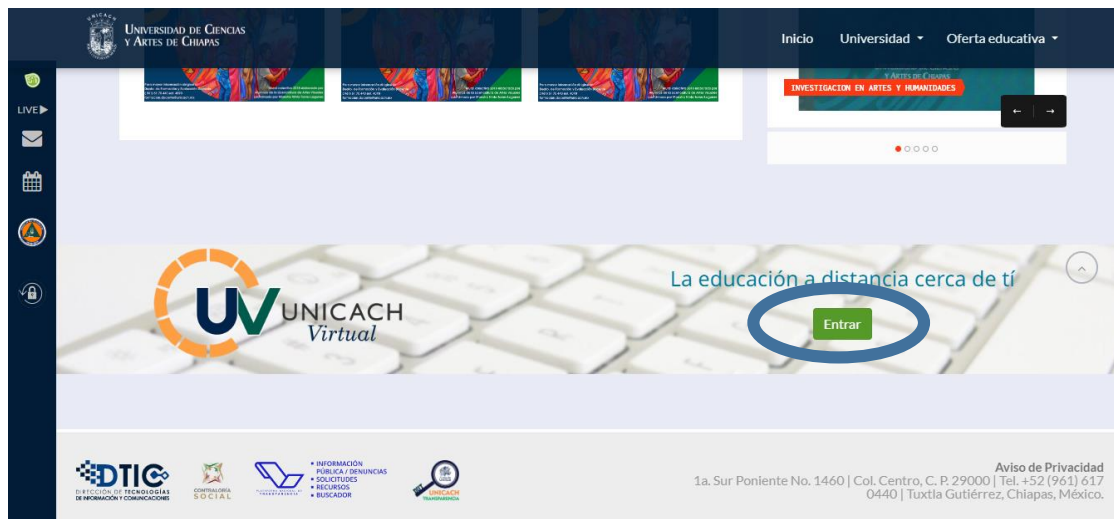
UNICACH
UNIVERSIDAD DE CIENCIAS Y ARTES DE CHIAPAS

Inicio Universidad Oferta educativa

LIVE

INVESTIGACION EN ARTES Y HUMANIDADES

← →

UV UNICACH Virtual

La educación a distancia cerca de tí

Entrar

DTIC DIRECCIÓN DE TECNOLOGÍAS DE INFORMACIÓN Y COMUNICACIONES

CONTRALORÍA SOCIAL

• INFORMACIÓN PÚBLICA / DENUNCIAS
• SOLICITUDES
• RECURSOS
• BUSCADOR

UNICACH TRANSPARENCIA

Aviso de Privacidad
1a. Sur Poniente No. 1460 | Col. Centro, C. P. 29000 | Tel. +52 (961) 617 0440 | Tuxtla Gutiérrez, Chiapas, México.